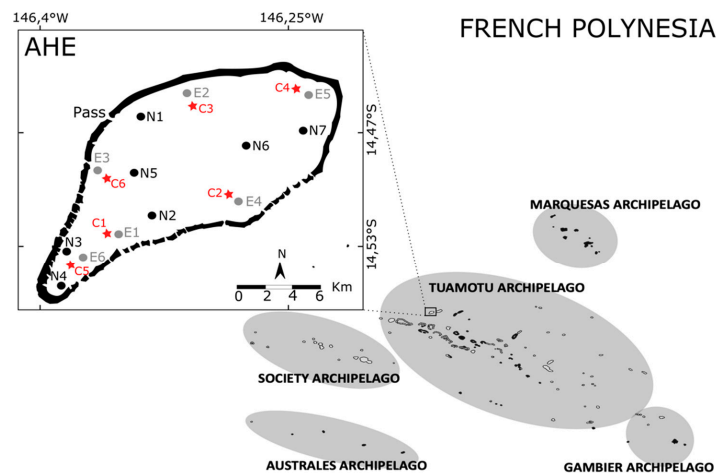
146,4°W

146,25°W

FRENCH POLYNESIA

AHE

Pass

N1

E2

C3

C4

E5

N7

14,47°S

N6

E3

C6

N5

C2

E4

C1

E1

N2

14,53°S

N3

N4

C5

E6

N

0 2 4 6

Km

MARQUESAS ARCHIPELAGO

TUAMOTU ARCHIPELAGO

SOCIETY ARCHIPELAGO

AUSTRALES ARCHIPELAGO

GAMBIER ARCHIPELAGO